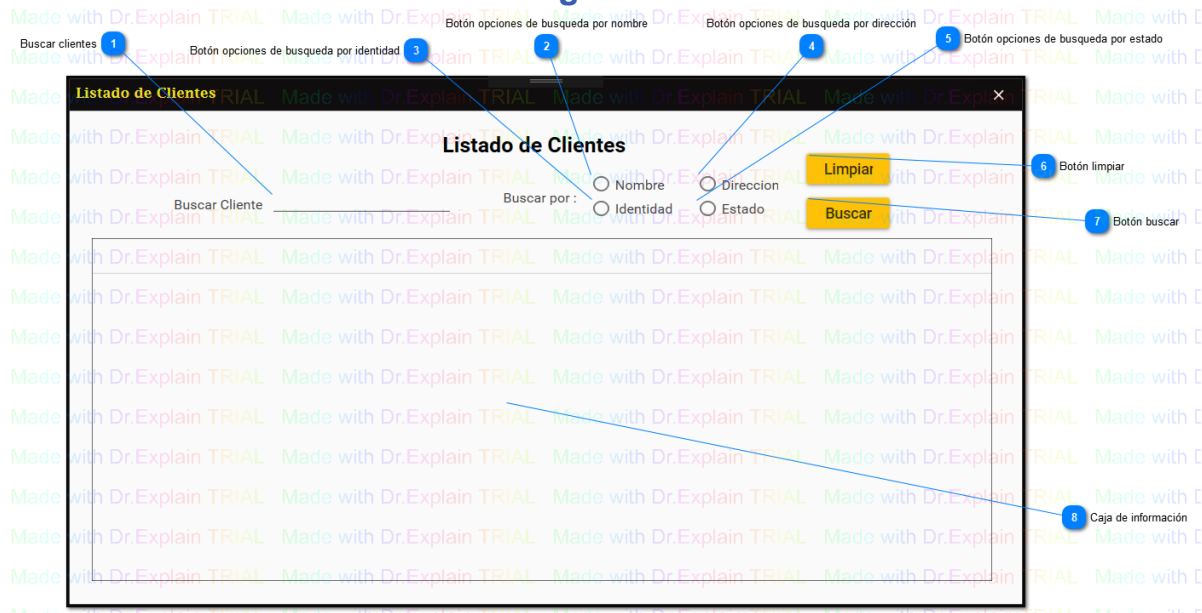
Buscar clientes 1

2 Botón opciones de busqueda por nombre

Botón opciones de busqueda por identidad 3

Botón opciones de busqueda por dirección 4

5 Botón opciones de busqueda por estado

Listado de Clientes ×

Listado de Clientes

Buscar Cliente

Buscar por :

Nombre

Identidad

Direccion

Estado

Limpiar

Buscar

6 Botón limpiar

7 Botón buscar

8 Caja de información

Made with Dr.Explain TRIAL